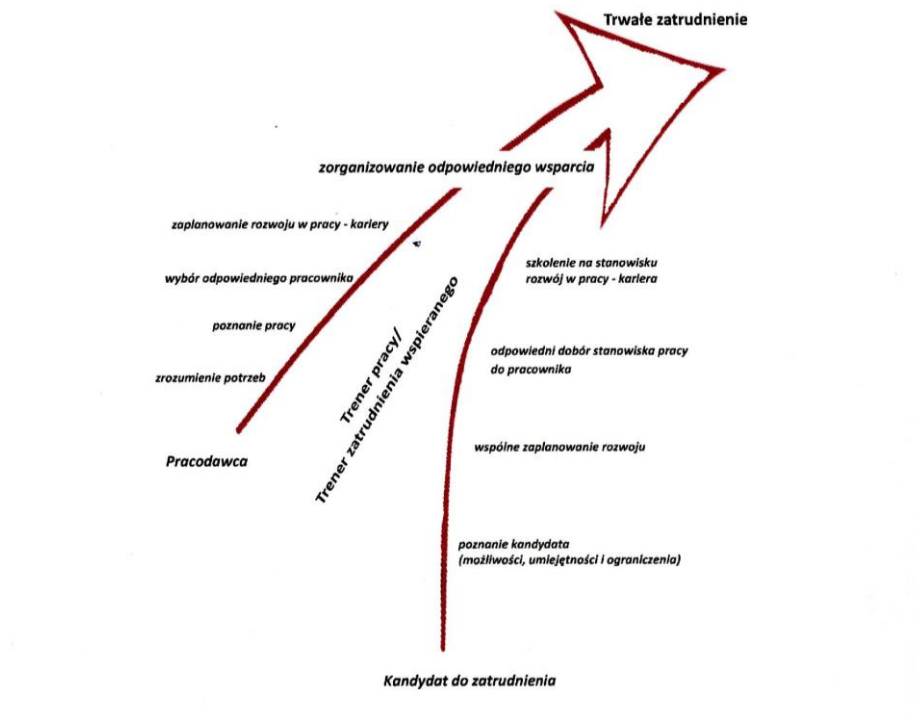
Trwałe zatrudnienie

zorganizowanie odpowiedniego wsparcia

zaplanowanie rozwoju w pracy - kariery

wybór odpowiedniego pracownika

poznanie pracy

zrozumienie potrzeb

Pracodawca

Trener pracy/
Trener zatrudnienia wspieranego

szkolenie na stanowisku
rozwój w pracy - kariera

odpowiedni dobór stanowiska pracy do pracownika

wspólne zaplanowanie rozwoju

poznanie kandydata
(możliwości, umiejętności i ograniczenia)

Kandydat do zatrudnienia